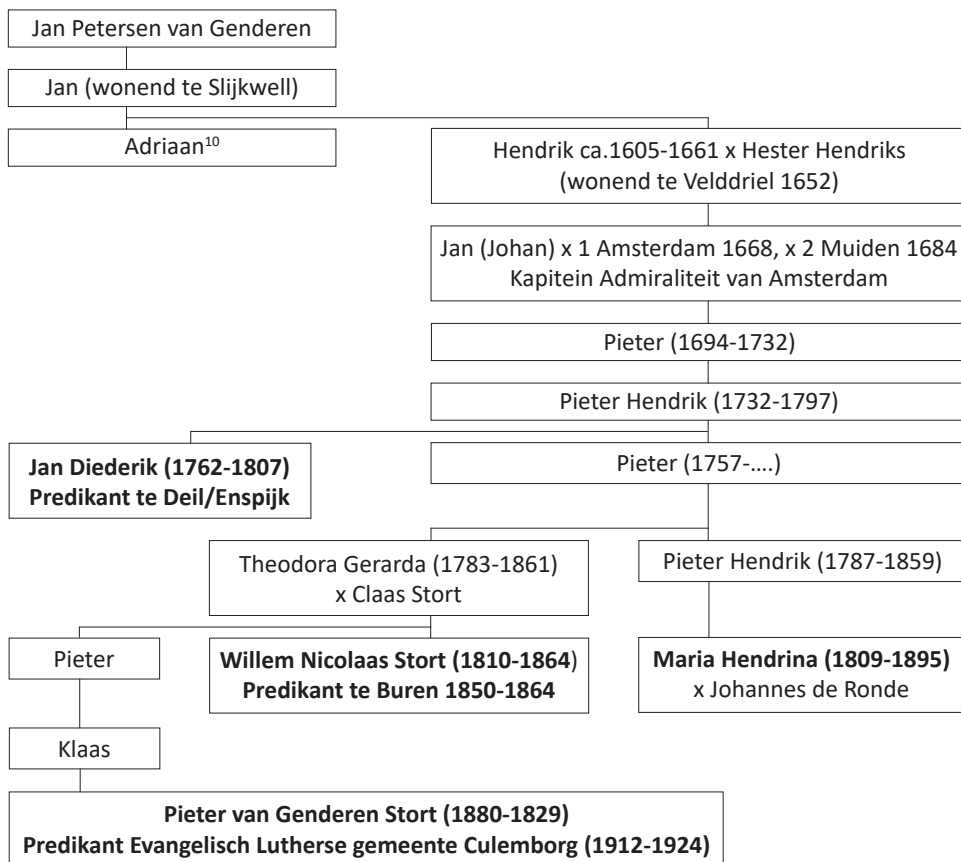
Jan Petersen van Genderen

Jan (wonend te Slijkwell)

Adriaan$^{10}$

Hendrik ca.1605-1661 x Hester Hendriks (wonend te Velddriel 1652)

Jan (Johan) x 1 Amsterdam 1668, x 2 Muiden 1684 Kapitein Admiraliteit van Amsterdam

Pieter (1694-1732)

Pieter Hendrik (1732-1797)

**Jan Diederik (1762-1807) Predikant te Deil/Enspijk**

Pieter (1757-….)

Theodora Gerarda (1783-1861) x Claas Stort

Pieter Hendrik (1787-1859)

Pieter

**Willem Nicolaas Stort (1810-1864) Predikant te Buren 1850-1864**

**Maria Hendrina (1809-1895)** x Johannes de Ronde

Klaas

**Pieter van Genderen Stort (1880-1829) Predikant Evangelisch Lutherse gemeente Culemborg (1912-1924)**